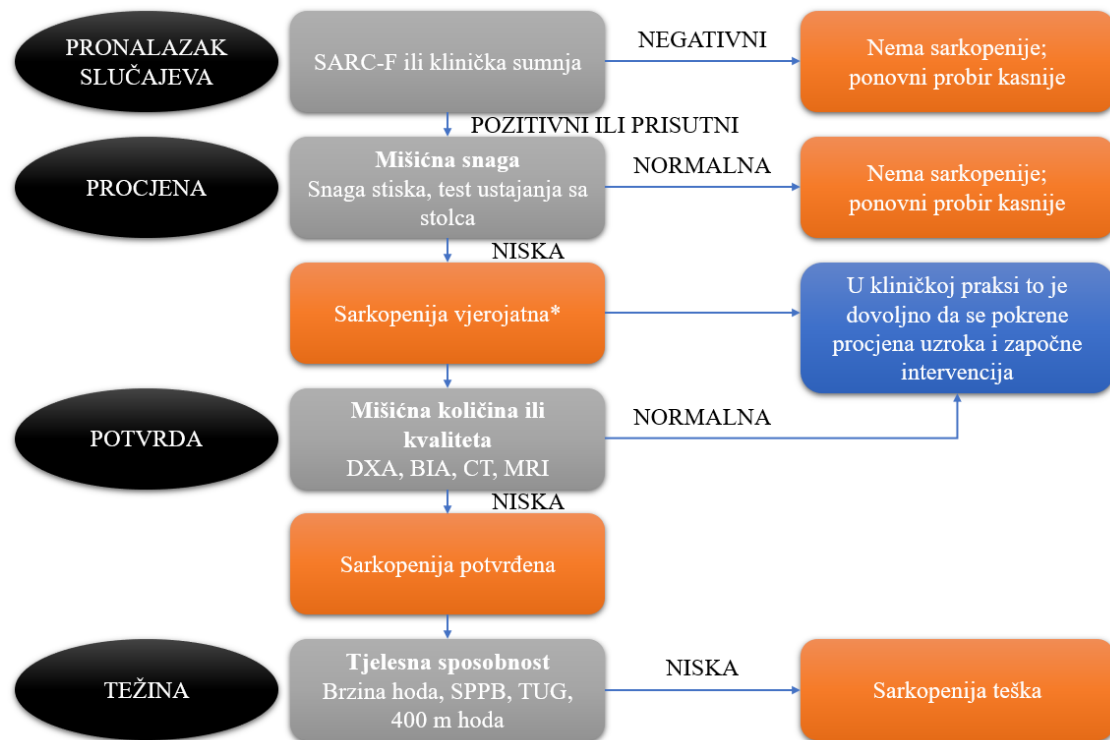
PRONALAZAK SLUČAJEVA

SARC-F ili klinička sumnja

NEGATIVNI

Nema sarkopenije; ponovni probir kasnije

POZITIVNI ILI PRISUTNI

PROCJENA

Mišićna snaga
Snaga stiska, test ustajanja sa stolca

NORMALNA

Nema sarkopenije; ponovni probir kasnije

NISKA

Sarkopenija vjerojatna*

U kliničkoj praksi to je dovoljno da se pokrene procjena uzroka i započne intervencija

POTVRDA

Mišićna količina ili kvaliteta
DXA, BIA, CT, MRI

NORMALNA

NISKA

Sarkopenija potvrđena

TEŽINA

Tjelesna sposobnost
Brzina hoda, SPPB, TUG, 400 m hoda

NISKA

Sarkopenija teška